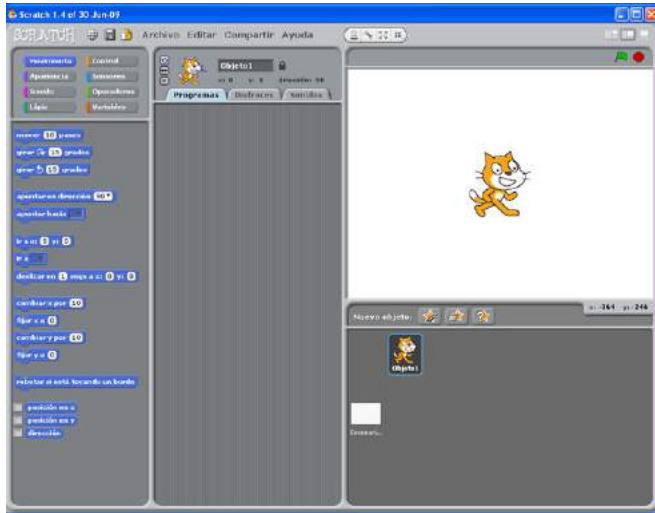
Scratch 1.4 of 30 Jun 09

SCRATCH Archivo Editar Compartir Ayuda

Movimiento
Control
Apariencia
Sensores
Sonido
Operadores
Lápiz
Variables

Objeto1
x: 0 y: 0 dirección: 90

Programas Disfraces Sonidos

mover 10 pasos
girar 15 grados
girar 15 grados
apuntar en dirección 90
apuntar hacia
ir a x: 0 y: 0
ir a
deslizar en 1 segs a x: 0 y: 0
cambiar x por 10
fijar x a 0
cambiar y por 10
fijar y a 0
rebotar si está tocando un borde
posición en x
posición en y
dirección

Nuevo objeto:
x: -364 y: 246

Objeto1
Escenario